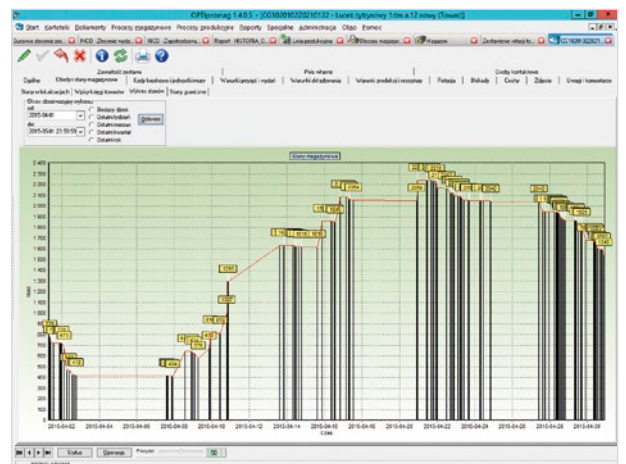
OPTIprodmag 1.4.0.5 - [CG10/2010/22/210122 - Łuczek cylindryczny 1.6m x 12 otwory (Towar)]

Start Kartoteki Dokumenty Procesy magazynowe Procesy produkcyjne Raporty Specjalne Administracja Okno Pomoc

Zamówienie zestawu
Ogólne Obroty i stany magazynowe Kody kreskowe i jednostki miary Warunki przyjęć i wydań Warunki składowania Warunki produkcji i recepty Rotacja Braki Cechy Zdjęcia Uwagi i komentarze

Stany w lokalizacjach Wykres stanów Stany graniczne

Okres obserwacji wykresu
od 2015-04-01
do 2015-05-01 23:59:59
Bieżący dzień
Ostatni tydzień
Ostatni miesiąc
Ostatni kwartał
Ostatni rok
Odśwież

Stany magazynowe

2 400
2 300
2 200
2 100
2 000
1 900
1 800
1 700
1 600
1 500
1 400
1 300
1 200
1 100
1 000
900
800
700
600
500
400
300
200
100
0

Stan

2015-04-02 2015-04-04 2015-04-06 2015-04-08 2015-04-10 2015-04-12 2015-04-14 2015-04-16 2015-04-18 2015-04-20 2015-04-22 2015-04-24 2015-04-26 2015-04-28 2015-04-30

Czas

Status Operacje Postęp 50